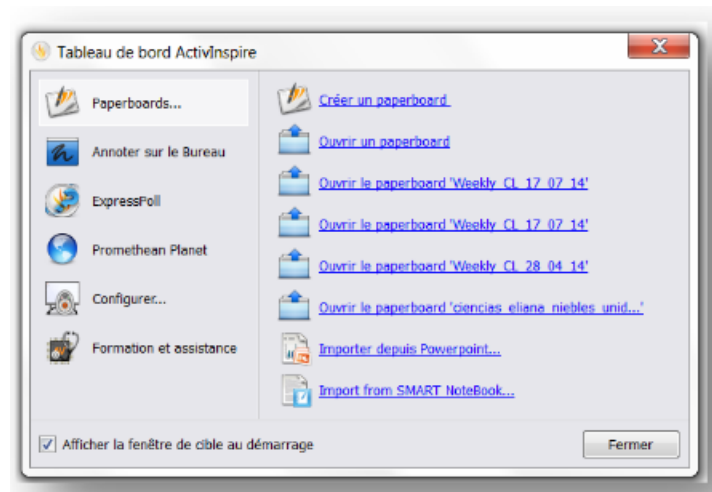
Tableau de bord ActivInspire

Paperboards...

Annoter sur le Bureau

ExpressPoll

Promethean Planet

Configurer...

Formation et assistance

Créer un paperboard

Ouvrir un paperboard

Ouvrir le paperboard 'Weekly_CL_17_07_14'

Ouvrir le paperboard 'Weekly_CL_17_07_14'

Ouvrir le paperboard 'Weekly_CL_28_04_14'

Ouvrir le paperboard 'ciencias_eliana_niebles_unid...'

Importer depuis Powerpoint...

Import from SMART NoteBook...

Afficher la fenêtre de cible au démarrage

Fermer